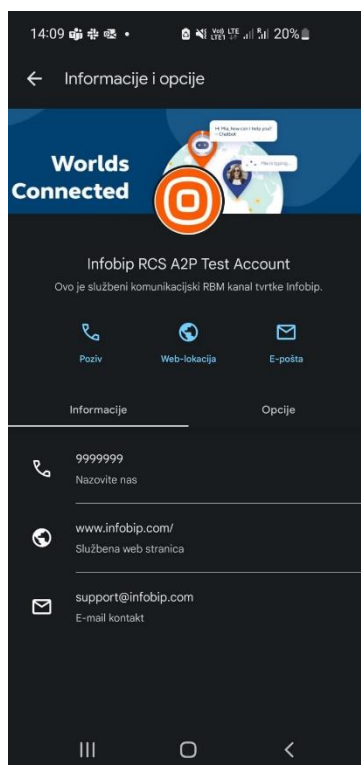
14:09 20%

Informacije i opcije

Worlds Connected

Hi Mia, how can I help you?
Chatbot

Hello I'm typing...

Infobip RCS A2P Test Account

Ovo je službeni komunikacijski RBM kanal tvrtke Infobip.

Poziv

Web-lokacija

E-pošta

Informacije

Opcije

9999999
Nazovite nas

www.infobip.com/
Službena web stranica

support@infobip.com
E-mail kontakt